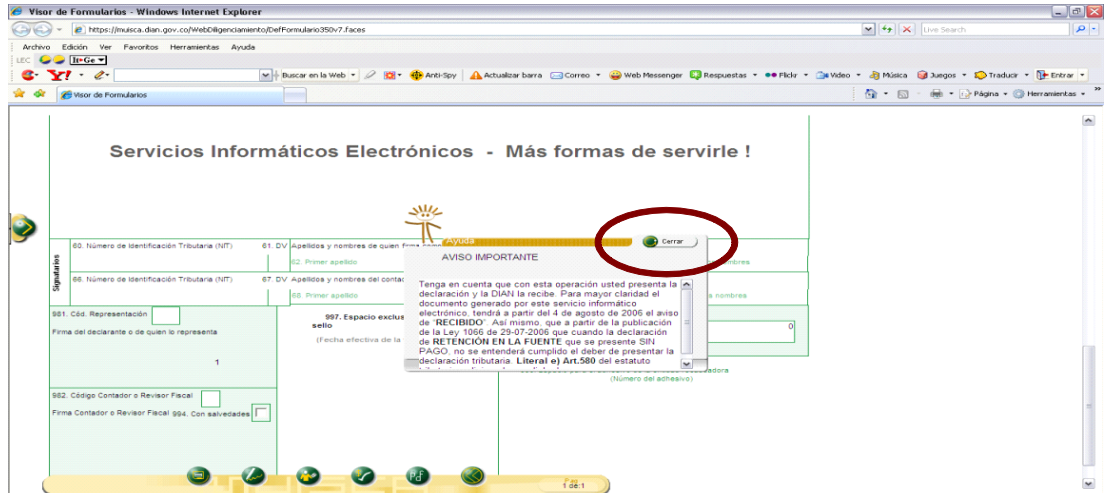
Visor de Formularios - Windows Internet Explorer

https://muisca.dian.gov.co/WebDiligenciamiento/DefFormulario350v7.faces

Live Search

Archivo Edición Ver Favoritos Herramientas Ayuda

LEC

Buscar en la Web Anti-Spy Actualizar barra Correo Web Messenger Respuestas Flickr Video Música Juegos Traducir Entrar

Visor de Formularios

Página Herramientas

Servicios Informáticos Electrónicos - Más formas de servirle !

Signatarios

60. Número de Identificación Tributaria (NIT) 61. DV Apellidos y nombres de quien firma

62. Primer apellido

66. Número de Identificación Tributaria (NIT) 67. DV Apellidos y nombres del conta

68. Primer apellido

nombres

a nombres

981. Cód. Representación

Firma del declarante o de quien lo representa

1

997. Espacio exclus sello

(Fecha efectiva de la

0

982. Código Contador o Revisor Fiscal

Firma Contador o Revisor Fiscal 994. Con salvedades

(Número del adhesivo)

Ayuda

Cerrar

AVISO IMPORTANTE

Tenga en cuenta que con esta operación usted presenta la declaración y la DIAN la recibe. Para mayor claridad el documento generado por este servicio informático electrónico, tendrá a partir del 4 de agosto de 2006 el aviso de "RECIBIDO". Así mismo, que a partir de la publicación de la Ley 1066 de 29-07-2006 que cuando la declaración de RETENCIÓN EN LA FUENTE que se presente SIN PAGO, no se entenderá cumplido el deber de presentar la declaración tributaria. Literal e) Art.580 del estatuto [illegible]

1 de:1